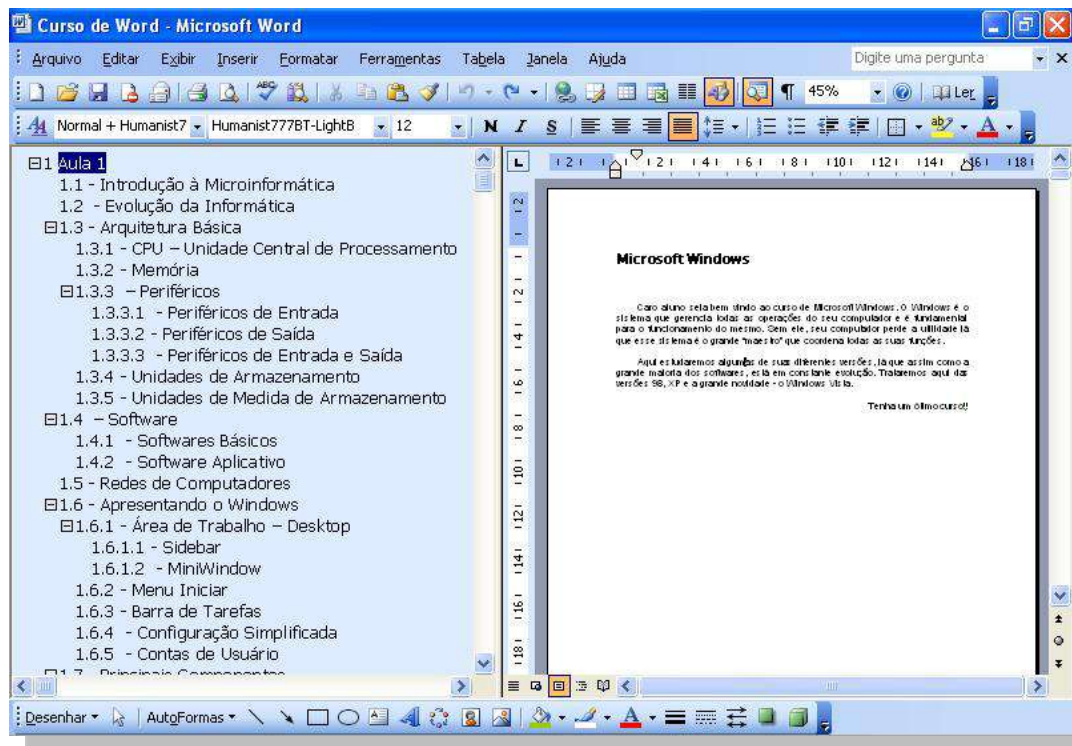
Curso de Word - Microsoft Word

Arquivo Editar Exibir Inserir Formatar Ferramentas Tabela Janela Ajuda

Digite uma pergunta

45% Ler

Normal + Humanist7 Humanist777BT-LightB 12 N I S

⊟1 Aula 1
1.1 - Introdução à Microinformática
1.2 - Evolução da Informática
⊟1.3 - Arquitetura Básica
1.3.1 - CPU – Unidade Central de Processamento
1.3.2 - Memória
⊟1.3.3 – Periféricos
1.3.3.1 - Periféricos de Entrada
1.3.3.2 - Periféricos de Saída
1.3.3.3 - Periféricos de Entrada e Saída
1.3.4 - Unidades de Armazenamento
1.3.5 - Unidades de Medida de Armazenamento
⊟1.4 – Software
1.4.1 - Softwares Básicos
1.4.2 - Software Aplicativo
1.5 - Redes de Computadores
⊟1.6 - Apresentando o Windows
⊟1.6.1 - Área de Trabalho – Desktop
1.6.1.1 - Sidebar
1.6.1.2 - MiniWindow
1.6.2 - Menu Iniciar
1.6.3 - Barra de Tarefas
1.6.4 - Configuração Simplificada
1.6.5 - Contas de Usuário
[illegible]

Microsoft Windows

Caro aluno seja bem vindo ao curso de Microsoft Windows. O Windows é o sistema que gerencia todas as operações do seu computador e é fundamental para o funcionamento do mesmo. Sem ele, seu computador perde a utilidade já que esse sistema é o grande "maestro" que coordena todas as suas funções.

Aqui estudaremos algumas de suas diferentes versões, já que assim como a grande maioria dos softwares, está em constante evolução. Trataremos aqui das versões 98, XP e a grande novidade - o Windows Vista.

Tenha um ótimo curso!

Desenhar AutoFormas